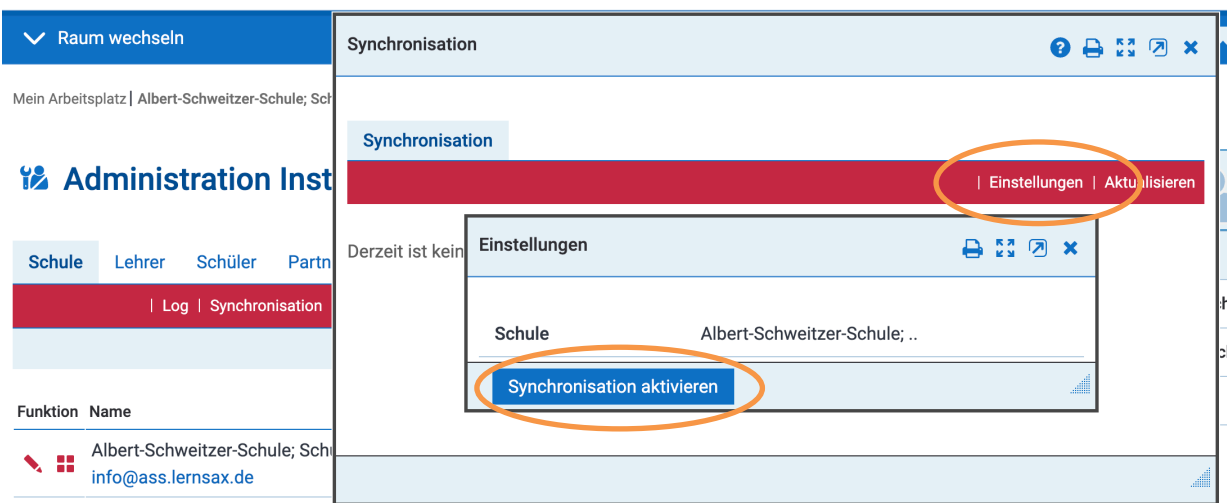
Raum wechseln

Mein Arbeitsplatz | Albert-Schweitzer-Schule; Sch

Administration Inst

Schule Lehrer Schüler Partn

| Log | Synchronisation

Funktion Name

Albert-Schweitzer-Schule; Schu
info@ass.lernsax.de

Synchronisation

Synchronisation

| Einstellungen | Aktualisieren

Derzeit ist kein

Einstellungen

Schule Albert-Schweitzer-Schule; ..

Synchronisation aktivieren